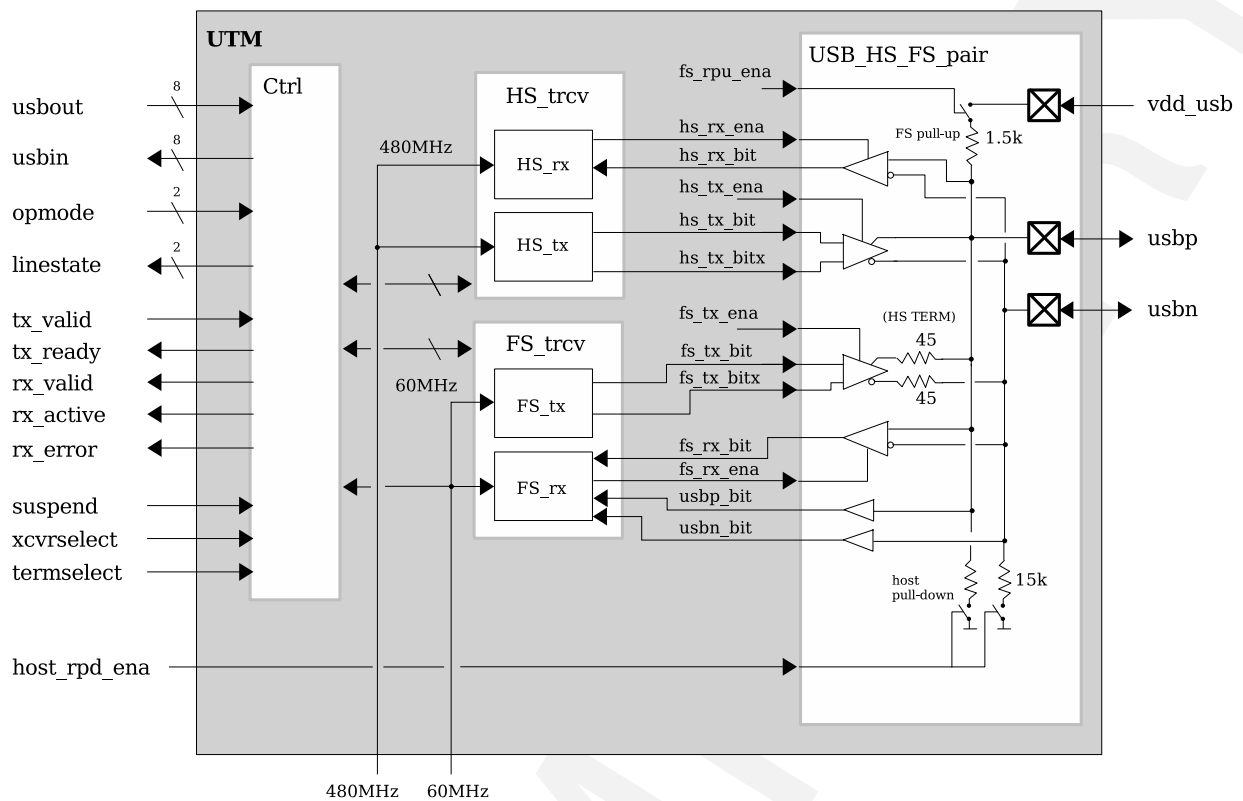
UTM

Ctrl

usbout
8
usbin
8
opmode
2
linestate
2
tx_valid
tx_ready
rx_valid
rx_active
rx_error
suspend
xcvrselect
termselect
host_rpd_ena

480MHz
HS_trcv
HS_rx
HS_tx
FS_trcv
FS_tx
FS_rx
60MHz

480MHz
60MHz

USB_HS_FS_pair
fs_rpu_ena
FS pull-up
1.5k
vdd_usb
hs_rx_ena
hs_rx_bit
hs_tx_ena
hs_tx_bit
hs_tx_bitx
usbp
usbn
fs_tx_ena
(HS TERM)
45
45
fs_tx_bit
fs_tx_bitx
fs_rx_bit
fs_rx_ena
usbp_bit
usbn_bit
host
pull-down
15k